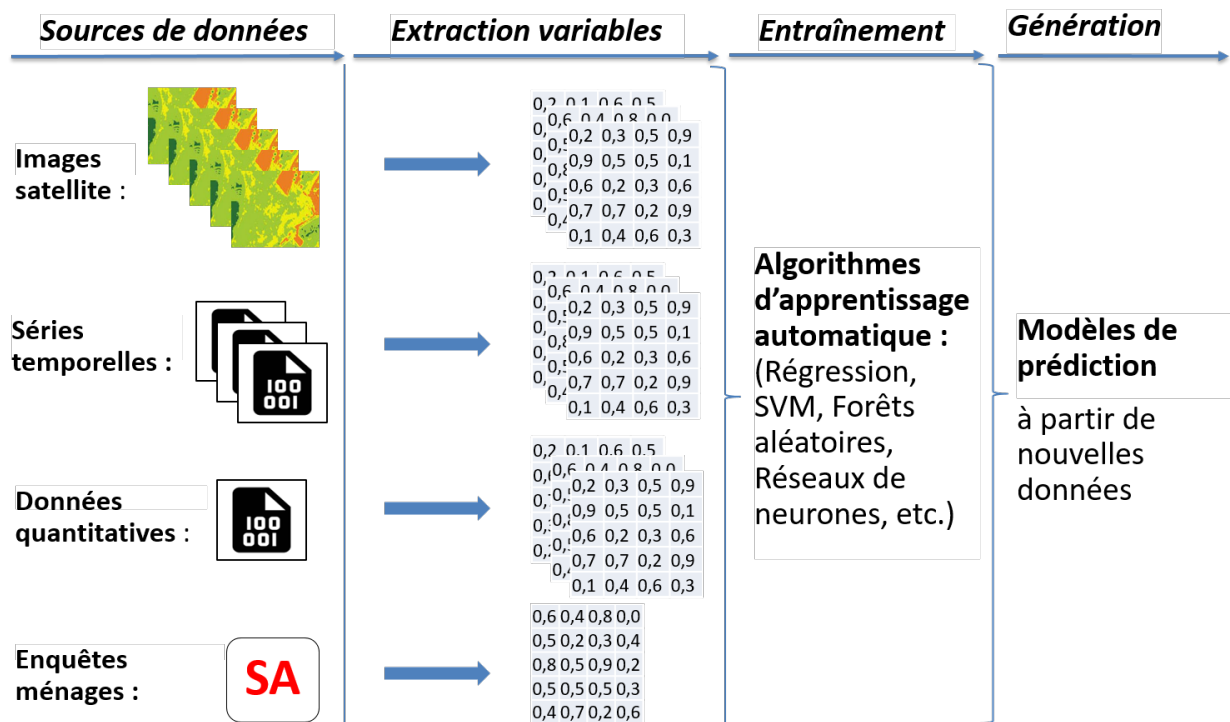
Sources de données

Extraction variables

Entraînement

Génération

Images satellite :

| 0,2 | 0,3 | 0,5 | 0,9 |
|---|---|---|---|
| 0,9 | 0,5 | 0,5 | 0,1 |
| 0,6 | 0,2 | 0,3 | 0,6 |
| 0,7 | 0,7 | 0,2 | 0,9 |
| 0,1 | 0,4 | 0,6 | 0,3 |

Séries temporelles :

100
001

| 0,2 | 0,3 | 0,5 | 0,9 |
|---|---|---|---|
| 0,9 | 0,5 | 0,5 | 0,1 |
| 0,6 | 0,2 | 0,3 | 0,6 |
| 0,7 | 0,7 | 0,2 | 0,9 |
| 0,1 | 0,4 | 0,6 | 0,3 |

Données quantitatives :

100
001

| 0,2 | 0,3 | 0,5 | 0,9 |
|---|---|---|---|
| 0,9 | 0,5 | 0,5 | 0,1 |
| 0,6 | 0,2 | 0,3 | 0,6 |
| 0,7 | 0,7 | 0,2 | 0,9 |
| 0,1 | 0,4 | 0,6 | 0,3 |

Enquêtes ménages :

SA

| 0,6 | 0,4 | 0,8 | 0,0 |
|---|---|---|---|
| 0,5 | 0,2 | 0,3 | 0,4 |
| 0,8 | 0,5 | 0,9 | 0,2 |
| 0,5 | 0,5 | 0,5 | 0,3 |
| 0,4 | 0,7 | 0,2 | 0,6 |

Algorithmes d'apprentissage automatique : (Régression, SVM, Forêts aléatoires, Réseaux de neurones, etc.)

Modèles de prédiction

à partir de nouvelles données